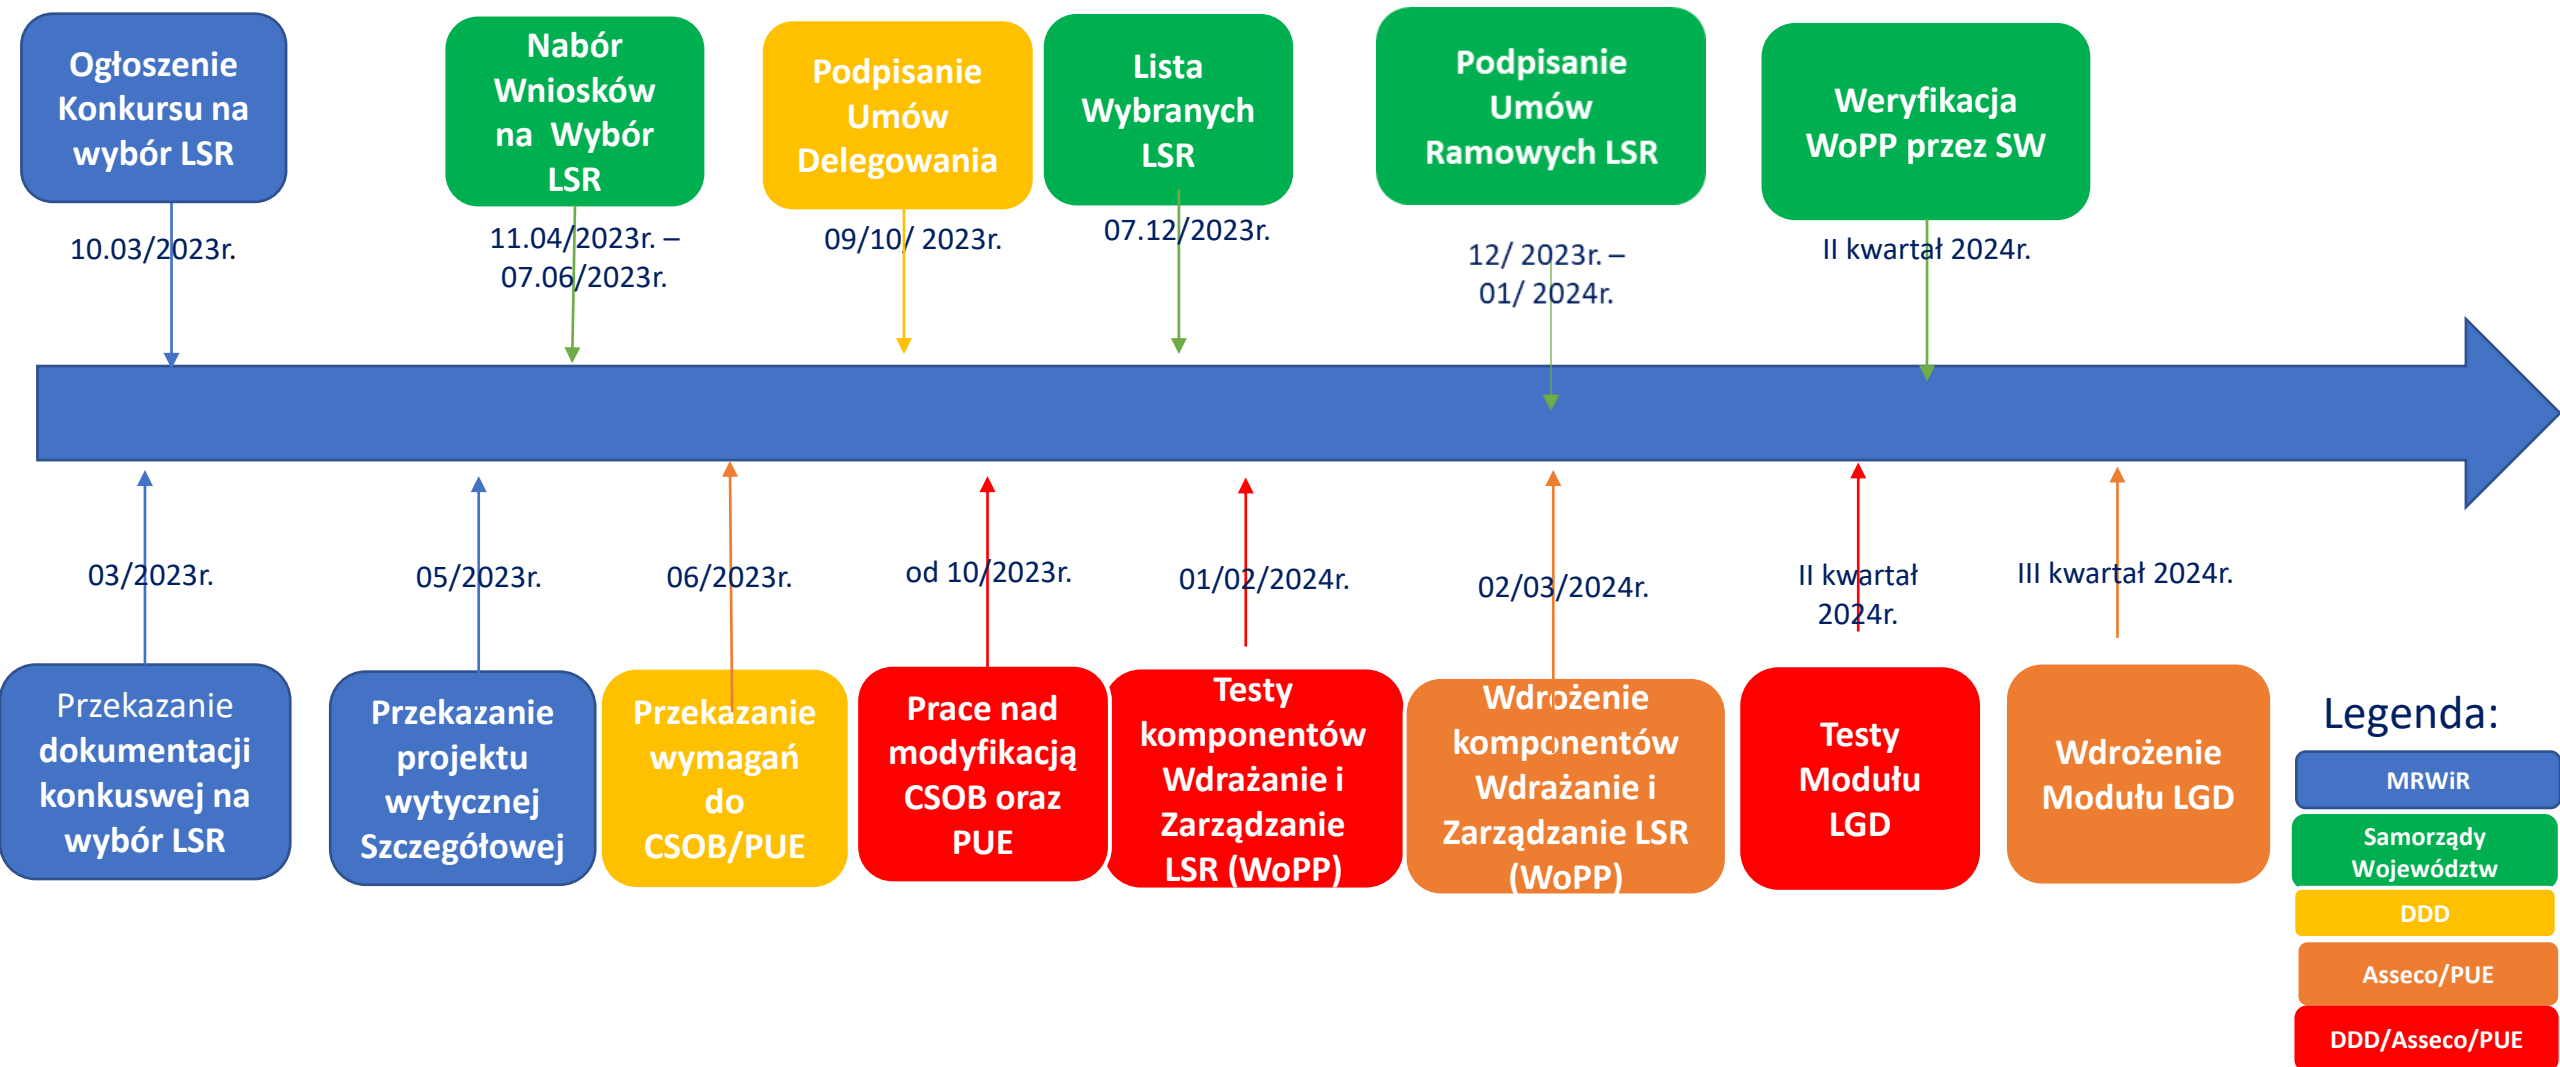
Ogłoszenie Konkursu na wybór LSR

10.03/2023r.

Nabór Wniosków na Wybór LSR

11.04/2023r. – 07.06/2023r.

Podpisanie Umów Delegowania

09/10/ 2023r.

Lista Wybranych LSR

07.12/2023r.

Podpisanie Umów Ramowych LSR

12/ 2023r. – 01/ 2024r.

Weryfikacja WoPP przez SW

II kwartał 2024r.

03/2023r.

Przekazanie dokumentacji konkuswej na wybór LSR

05/2023r.

Przekazanie projektu wytycznej Szczegółowej

06/2023r.

Przekazanie wymagań do CSOB/PUE

od 10/2023r.

Prace nad modyfikacją CSOB oraz PUE

01/02/2024r.

Testy komponentów Wdrażanie i Zarządzanie LSR (WoPP)

02/03/2024r.

Wdrożenie komponentów Wdrażanie i Zarządzanie LSR (WoPP)

II kwartał 2024r.

Testy Modułu LGD

III kwartał 2024r.

Wdrożenie Modułu LGD

Legenda:

MRWiR

Samorządy Województw

DDD

Asseco/PUE

DDD/Asseco/PUE